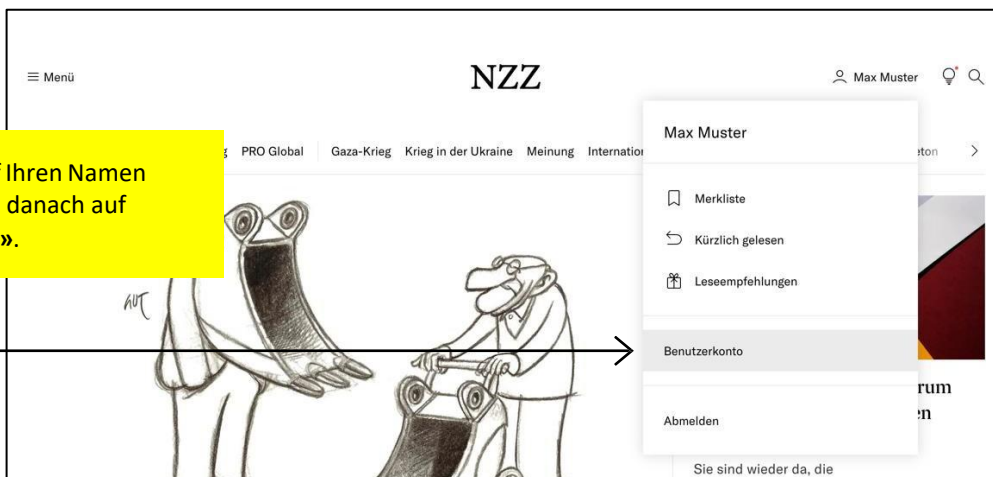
≡ Menü

NZZ

Max Muster

f Ihren Namen
danach auf
».

g PRO Global | Gaza-Krieg Krieg in der Ukraine Meinung Internatio

eton >

Max Muster

Merkliste

Kürzlich gelesen

Leseempfehlungen

Benutzerkonto

Abmelden

rum
en

Sie sind wieder da, die